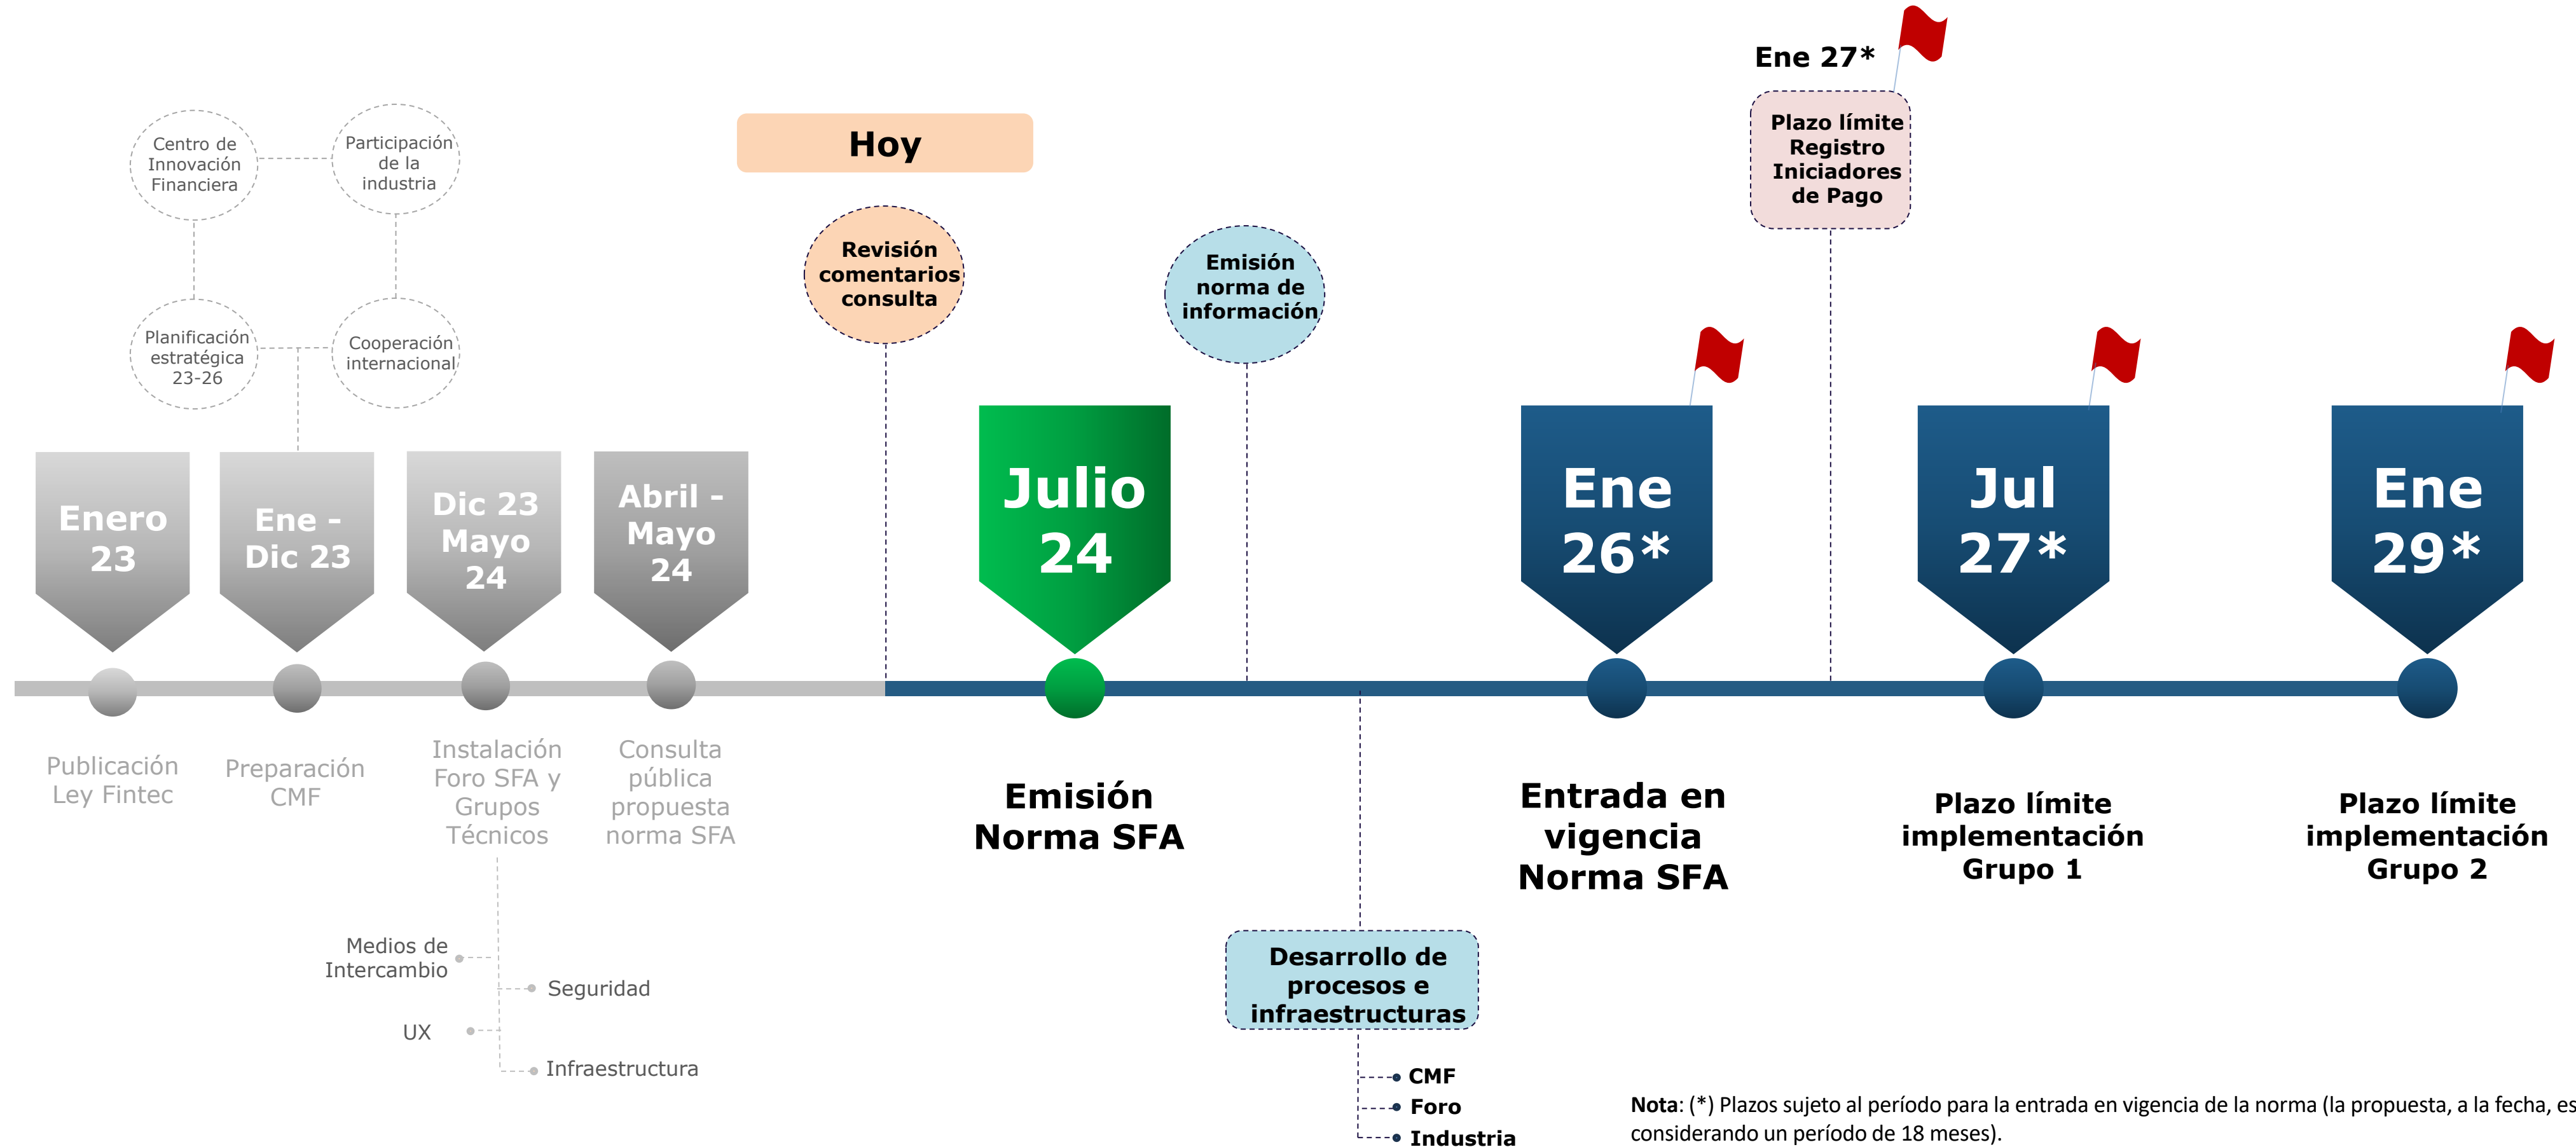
Centro de Innovación Financiera

Participación de la industria

Planificación estratégica 23-26

Cooperación internacional

Hoy

Revisión comentarios consulta

Emisión norma de información

Ene 27*

Plazo límite Registro Iniciadores de Pago

Enero 23

Ene - Dic 23

Dic 23 Mayo 24

Abril - Mayo 24

Julio 24

Ene 26*

Jul 27*

Ene 29*

Publicación Ley Fintec

Preparación CMF

Instalación Foro SFA y Grupos Técnicos

Consulta pública propuesta norma SFA

Emisión Norma SFA

Entrada en vigencia Norma SFA

Plazo límite implementación Grupo 1

Plazo límite implementación Grupo 2

Medios de Intercambio

Seguridad

UX

Infraestructura

Desarrollo de procesos e infraestructuras

CMF

Foro

Industria

Nota: (*) Plazos sujeto al período para la entrada en vigencia de la norma (la propuesta, a la fecha, es considerando un período de 18 meses).